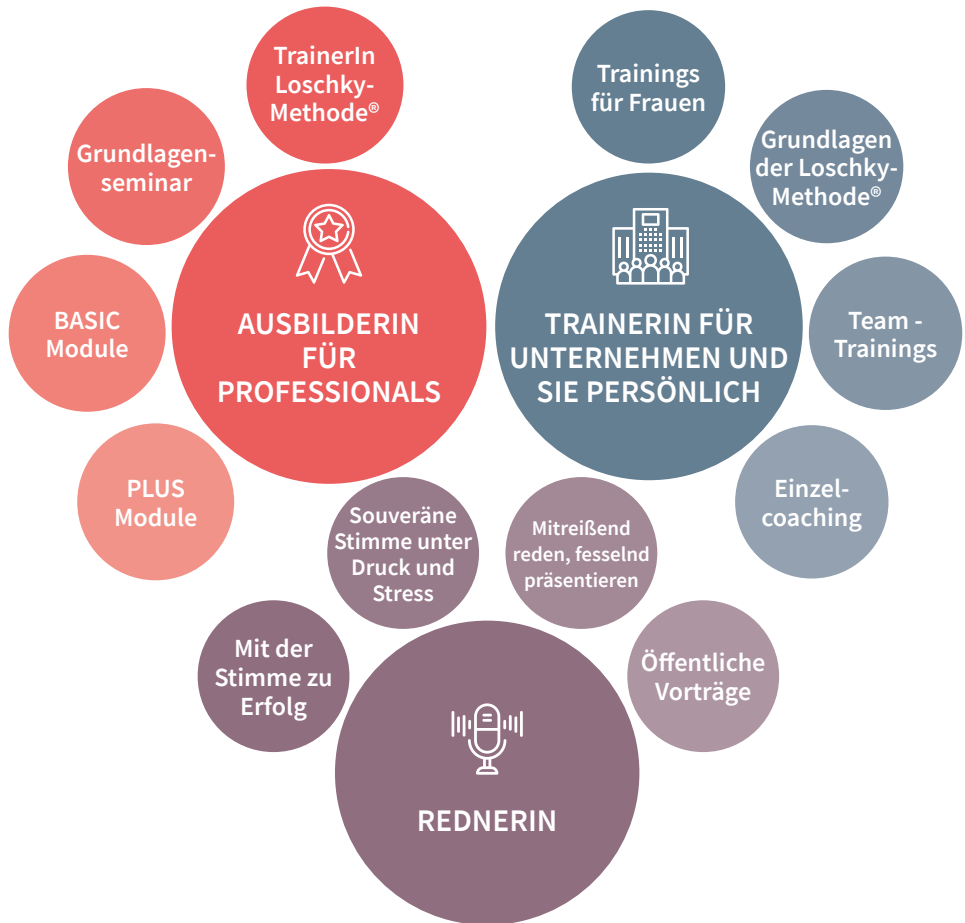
TrainerIn Loschky-Methode®

Grundlagenseminar

BASIC Module

PLUS Module

AUSBILDERIN FÜR PROFESSIONALS

Trainings für Frauen

Grundlagen der Loschky-Methode®

Team - Trainings

Einzelcoaching

TRAINERIN FÜR UNTERNEHMEN UND SIE PERSÖNLICH

Souveräne Stimme unter Druck und Stress

Mitreißend reden, fesselnd präsentieren

Mit der Stimme zu Erfolg

Öffentliche Vorträge

REDNERIN